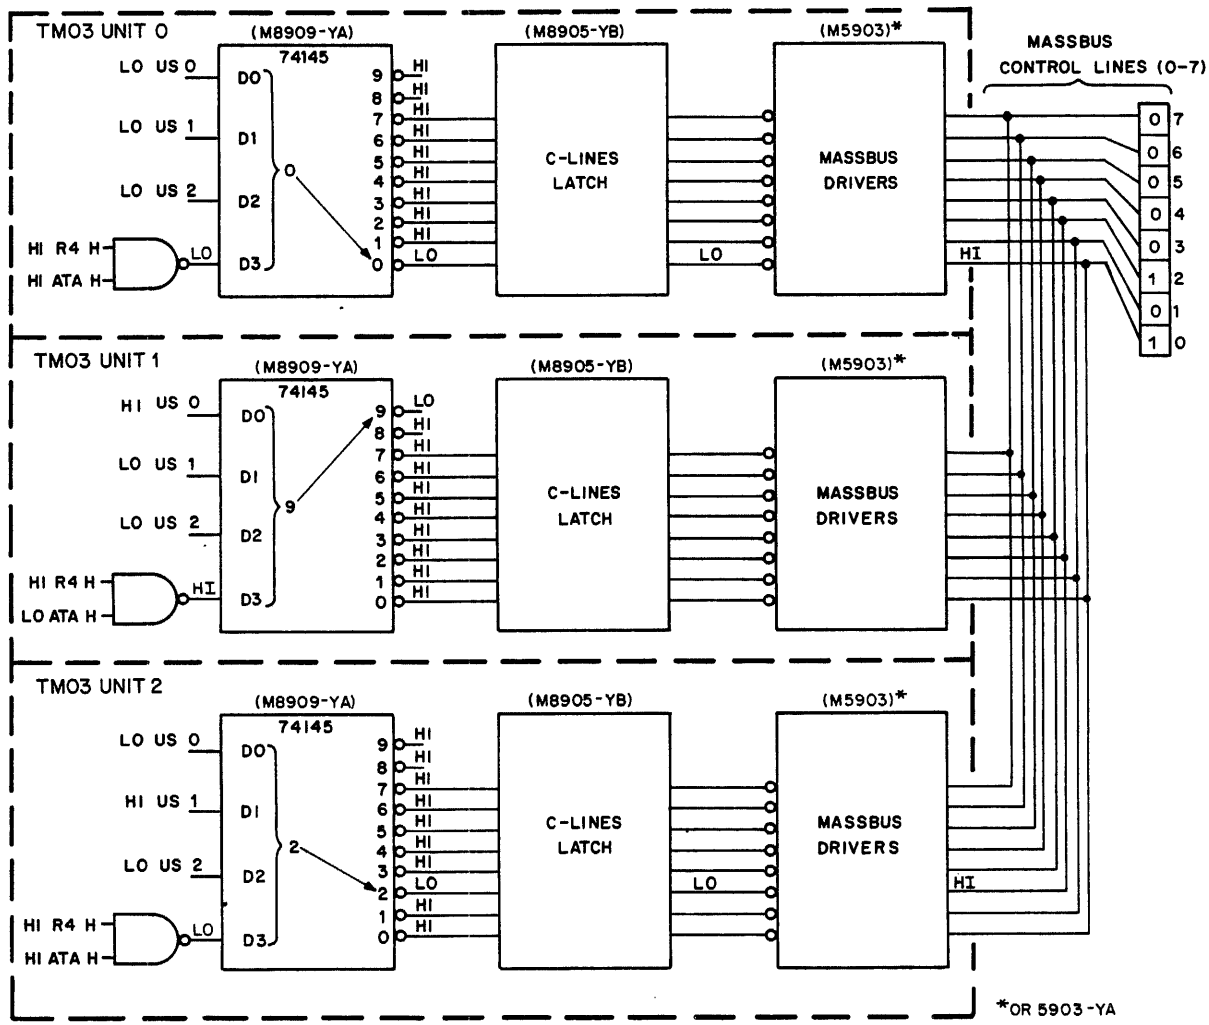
TM03 UNIT 0

(M8909-YA)
74145

LO US 0
LO US 1
LO US 2
HI R4 H
HI ATA H
LO

D0
D1
D2
D3
0

9 HI
8 HI
7 HI
6 HI
5 HI
4 HI
3 HI
2 HI
1 HI
0 LO

(M8905-YB)
C-LINES LATCH
LO

(M5903)*
MASSBUS DRIVERS
HI

MASSBUS CONTROL LINES (0-7)

0 7
0 6
0 5
0 4
0 3
1 2
0 1
1 0

TM03 UNIT 1

(M8909-YA)
74145

HI US 0
LO US 1
LO US 2
HI R4 H
LO ATA H
HI

D0
D1
D2
D3
9

9 LO
8 HI
7 HI
6 HI
5 HI
4 HI
3 HI
2 HI
1 HI
0 HI

(M8905-YB)
C-LINES LATCH

(M5903)*
MASSBUS DRIVERS

TM03 UNIT 2

(M8909-YA)
74145

LO US 0
HI US 1
LO US 2
HI R4 H
HI ATA H
LO

D0
D1
D2
D3
2

9 HI
8 HI
7 HI
6 HI
5 HI
4 HI
3 HI
2 LO
1 HI
0 HI

(M8905-YB)
C-LINES LATCH
LO

(M5903)*
MASSBUS DRIVERS
HI

*OR 5903-YA